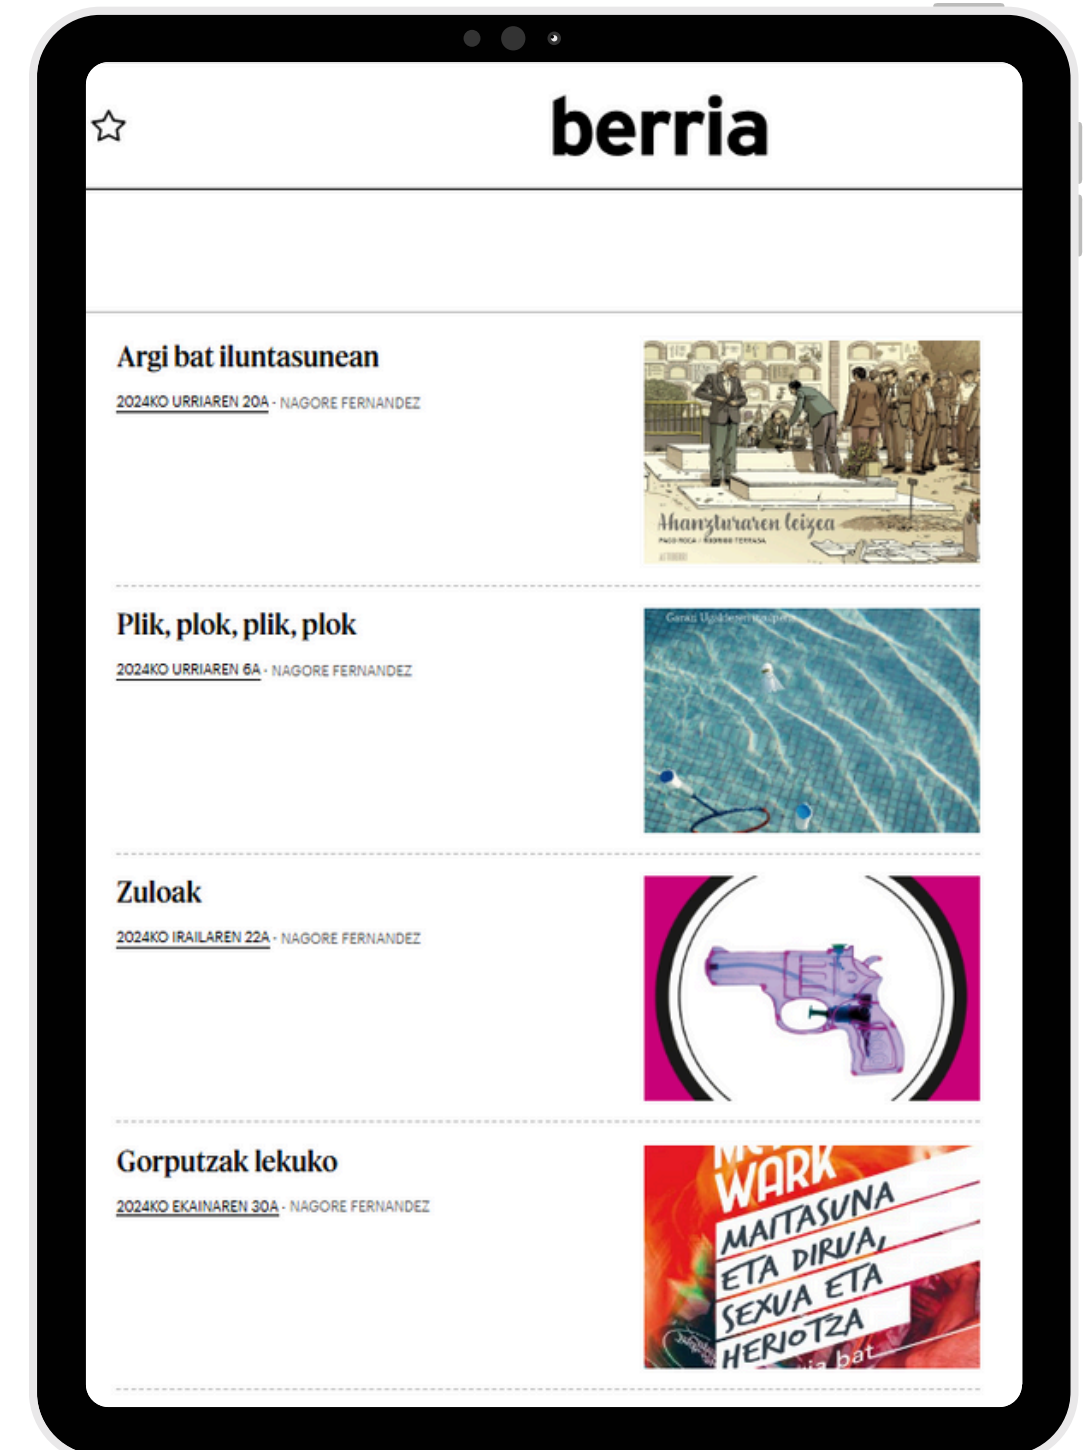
berria

Argi bat iluntasunean

2024KO URRIAREN 20A - NAGORE FERNANDEZ

Ahanzturaren leizea

Plik, plok, plik, plok

2024KO URRIAREN 6A - NAGORE FERNANDEZ

Zuloak

2024KO IRAILAREN 22A - NAGORE FERNANDEZ

Gorputzak lekuko

2024KO EKAINAREN 30A - NAGORE FERNANDEZ

WARK
MAITASUNA
ETA DIRUA,
SEXUA ETA
HERIOTZA